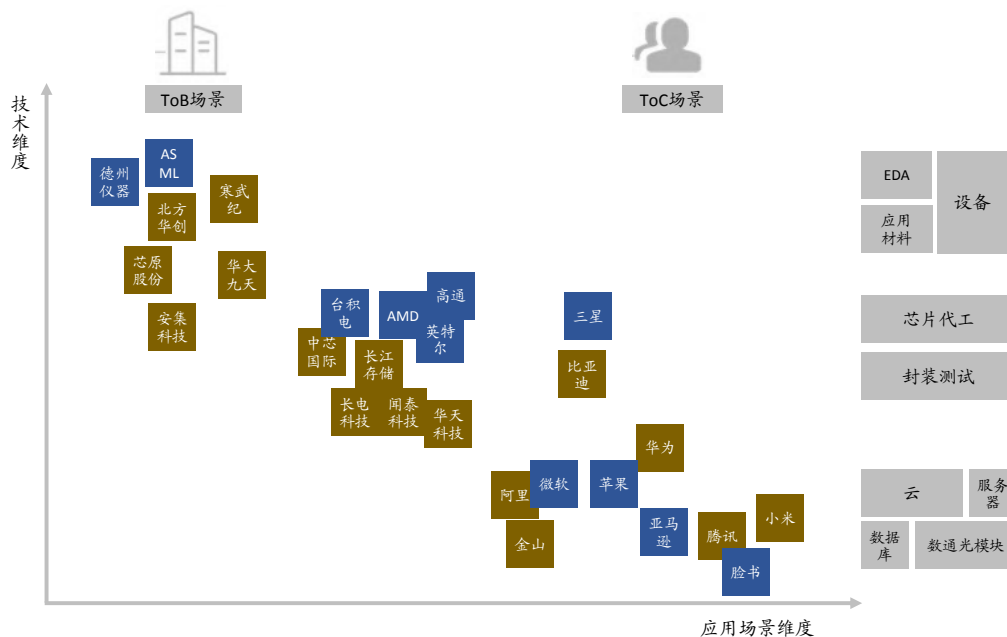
ToB场景

ToC场景

技术维度

德州仪器
ASML
寒武纪
北方华创
芯原股份
华大九天
安集科技
台积电
AMD
高通
英特尔
中芯国际
长江存储
长电科技
闻泰科技
华天科技
三星
比亚迪
华为
阿里
微软
苹果
金山
亚马逊
腾讯
小米
脸书

应用场景维度

EDA
设备
应用材料
芯片代工
封装测试
云
服务器
数据库
数通光模块